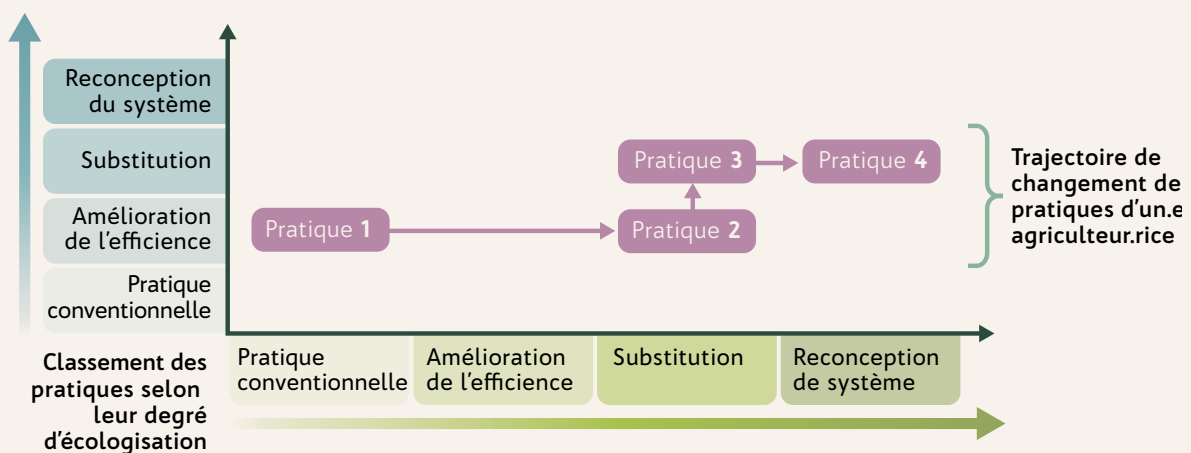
Reconception du système

Substitution

Amélioration de l'efficience

Pratique conventionnelle

Pratique 1

Pratique 2

Pratique 3

Pratique 4

Trajectoire de changement de pratiques d'un.e agriculteur.rice

Classement des pratiques selon leur degré d'écologisation

Pratique conventionnelle

Amélioration de l'efficience

Substitution

Reconception de système